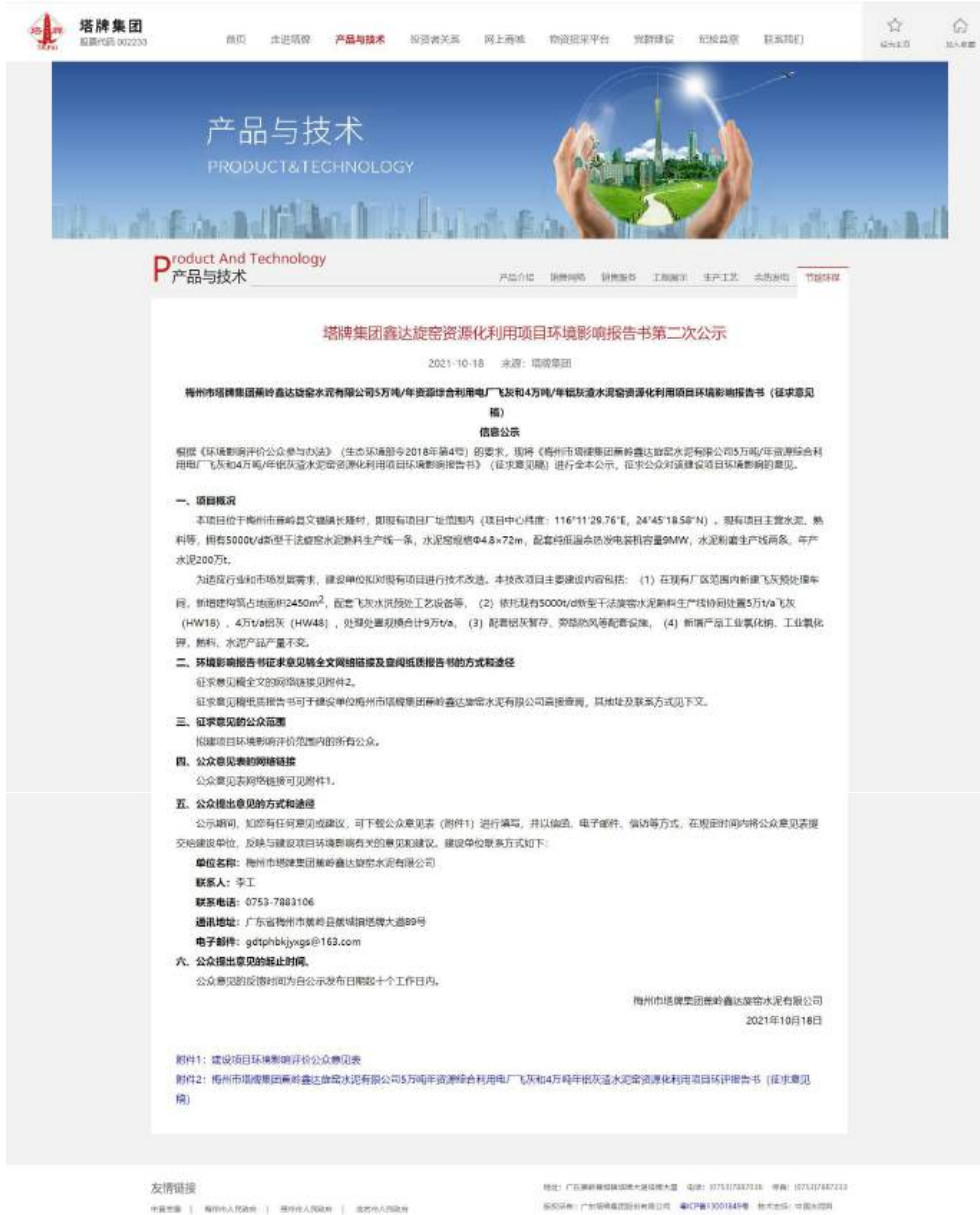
塔牌集团
股票代码 002233

首页 走进塔牌 产品与技术 投资者关系 网上商城 物资招采平台 党群建设 纪检监察 联系我们

设为主页 加入收藏

产品与技术
PRODUCT&TECHNOLOGY

Product And Technology
产品与技术

产品介绍 销售网络 销售服务 工程展示 生产工艺 去向查询 节能环保

塔牌集团鑫达旋窑资源化利用项目环境影响报告书第二次公示

2021-10-18 来源：塔牌集团

梅州市塔牌集团蕉岭鑫达旋窑水泥有限公司5万吨/年资源综合利用电厂飞灰和4万吨/年铝灰渣水泥窑资源化利用项目环境影响报告书（征求意见稿）

信息公示

根据《环境影响评价公众参与办法》（生态环境部令2018年第4号）的要求，现将《梅州市塔牌集团蕉岭鑫达旋窑水泥有限公司5万吨/年资源综合利用电厂飞灰和4万吨/年铝灰渣水泥窑资源化利用项目环境影响报告书》（征求意见稿）进行全本公示，征求公众对该建设项目环境影响的意见。

一、项目概况

本项目位于梅州市蕉岭县文福镇长隆村，即现有项目厂址范围内（项目中心经度：116°11′29.76″E，24°45′18.58″N），现有项目主营水泥、熟料等，拥有5000t/d新型干法旋窑水泥熟料生产线一条，水泥窑规格Φ4.8×72m，配套纯低温余热发电装机容量9MW，水泥粉磨生产线两条，年产水泥200万t。

为适应行业和市场发展需求，建设单位拟对现有项目进行技术改造，本技改项目主要建设内容包括：（1）在现有厂区范围内新建飞灰预处理车间，新增建构筑占地面积2450m$^2$，配套飞灰水洗预处理工艺设备等，（2）依托现有5000t/d新型干法旋窑水泥熟料生产线协同处置5万t/a飞灰（HW18），4万t/a铝灰（HW48），处理处置规模合计9万t/a，（3）配套铝灰暂存、旁路放风等配套设施，（4）新增产品工业氯化钠、工业氯化钾，熟料、水泥产品产量不变。

二、环境影响报告书征求意见稿全文网络链接及查阅纸质报告书的方式和途径

征求意见稿全文的网络链接见附件2。

征求意见稿纸质报告书可于建设单位梅州市塔牌集团蕉岭鑫达旋窑水泥有限公司直接查阅，其地址及联系方式见下文。

三、征求意见的公众范围

拟建项目环境影响评价范围内的所有公众。

四、公众意见表的网络链接

公众意见表网络链接可见附件1。

五、公众提出意见的方式和途径

公示期间，如您有任何意见或建议，可下载公众意见表（附件1）进行填写，并以信函、电子邮件、信访等方式，在规定时间内将公众意见表提交给建设单位，反映与建设项目环境影响有关的意见和建议。建设单位联系方式如下：

单位名称：梅州市塔牌集团蕉岭鑫达旋窑水泥有限公司

联系人：李工

联系电话：0753-7883106

通讯地址：广东省梅州市蕉岭县蕉城镇塔牌大道89号

电子邮件：gdtphbkjyxgs@163.com

六、公众提出意见的起止时间。

公众意见的反馈时间为自公示发布日期起十个工作日内。

梅州市塔牌集团蕉岭鑫达旋窑水泥有限公司
2021年10月18日

附件1：建设项目环境影响评价公众意见表
附件2：梅州市塔牌集团蕉岭鑫达旋窑水泥有限公司5万吨年资源综合利用电厂飞灰和4万吨年铝灰渣水泥窑资源化利用项目环评报告书（征求意见稿）

友情链接
中国政府 | 梅州市人民政府 | 梅州市人民政府 | 蕉岭县人民政府

地址：广东省梅州市蕉岭县塔牌大道 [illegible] 电话：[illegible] 传真：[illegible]
版权所有：广东塔牌集团股份有限公司 粤ICP备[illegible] 技术支持：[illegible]